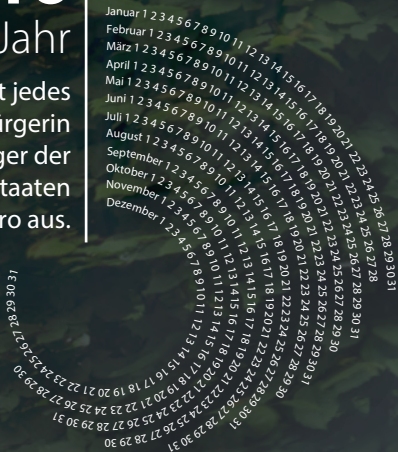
Jahr

t jedes
irgerin
ger der
taaten
ro aus.

Januar 1 2 3 4 5 6 7 8 9 10 11 12 13 14 15 16 17 18 19 20 21 22 23 24 25 26 27 28 29 30 31
Februar 1 2 3 4 5 6 7 8 9 10 11 12 13 14 15 16 17 18 19 20 21 22 23 24 25 26 27 28
März 1 2 3 4 5 6 7 8 9 10 11 12 13 14 15 16 17 18 19 20 21 22 23 24 25 26 27 28 29 30 31
April 1 2 3 4 5 6 7 8 9 10 11 12 13 14 15 16 17 18 19 20 21 22 23 24 25 26 27 28 29 30
Mai 1 2 3 4 5 6 7 8 9 10 11 12 13 14 15 16 17 18 19 20 21 22 23 24 25 26 27 28 29 30 31
Juni 1 2 3 4 5 6 7 8 9 10 11 12 13 14 15 16 17 18 19 20 21 22 23 24 25 26 27 28 29 30
Juli 1 2 3 4 5 6 7 8 9 10 11 12 13 14 15 16 17 18 19 20 21 22 23 24 25 26 27 28 29 30 31
August 1 2 3 4 5 6 7 8 9 10 11 12 13 14 15 16 17 18 19 20 21 22 23 24 25 26 27 28 29 30 31
September 1 2 3 4 5 6 7 8 9 10 11 12 13 14 15 16 17 18 19 20 21 22 23 24 25 26 27 28 29 30
Oktober 1 2 3 4 5 6 7 8 9 10 11 12 13 14 15 16 17 18 19 20 21 22 23 24 25 26 27 28 29 30 31
November 1 2 3 4 5 6 7 8 9 10 11 12 13 14 15 16 17 18 19 20 21 22 23 24 25 26 27 28 29 30
Dezember 1 2 3 4 5 6 7 8 9 10 11 12 13 14 15 16 17 18 19 20 21 22 23 24 25 26 27 28 29 30 31